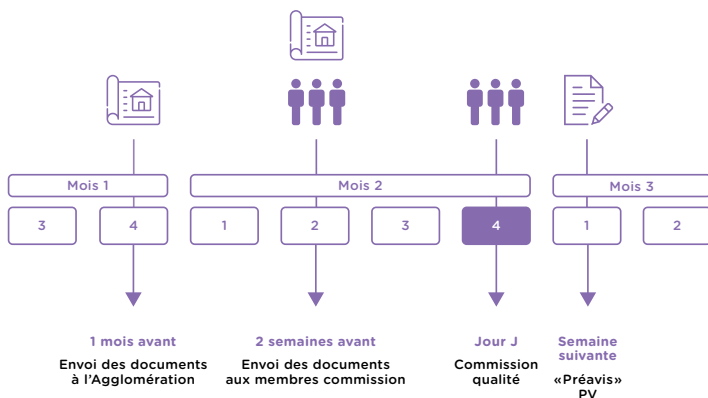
Mois 1

3

4

Mois 2

1

2

3

4

Mois 3

1

2

1 mois avant

Envoi des documents à l'Agglomération

2 semaines avant

Envoi des documents aux membres commission

Jour J

Commission qualité

Semaine suivante

«Préavis» PV